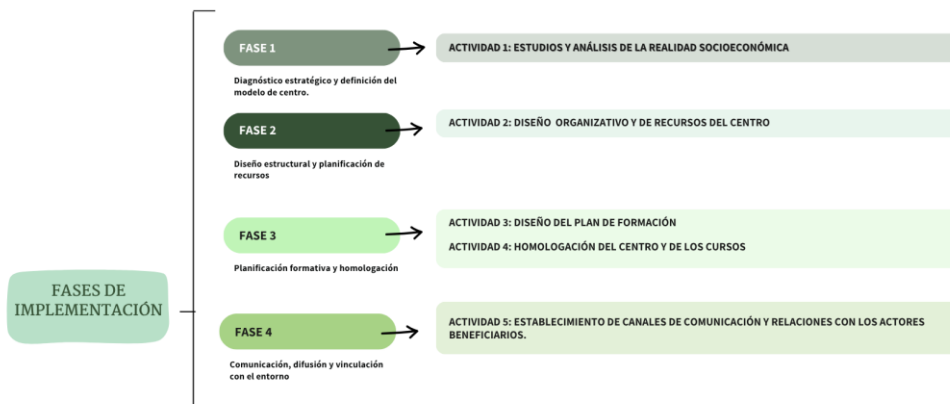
FASES DE IMPLEMENTACIÓN

FASE 1

Diagnóstico estratégico y definición del modelo de centro.

ACTIVIDAD 1: ESTUDIOS Y ANÁLISIS DE LA REALIDAD SOCIOECONÓMICA

FASE 2

Diseño estructural y planificación de recursos

ACTIVIDAD 2: DISEÑO ORGANIZATIVO Y DE RECURSOS DEL CENTRO

FASE 3

Planificación formativa y homologación

ACTIVIDAD 3: DISEÑO DEL PLAN DE FORMACIÓN

ACTIVIDAD 4: HOMOLOGACIÓN DEL CENTRO Y DE LOS CURSOS

FASE 4

Comunicación, difusión y vinculación con el entorno

ACTIVIDAD 5: ESTABLECIMIENTO DE CANALES DE COMUNICACIÓN Y RELACIONES CON LOS ACTORES BENEFICIARIOS.